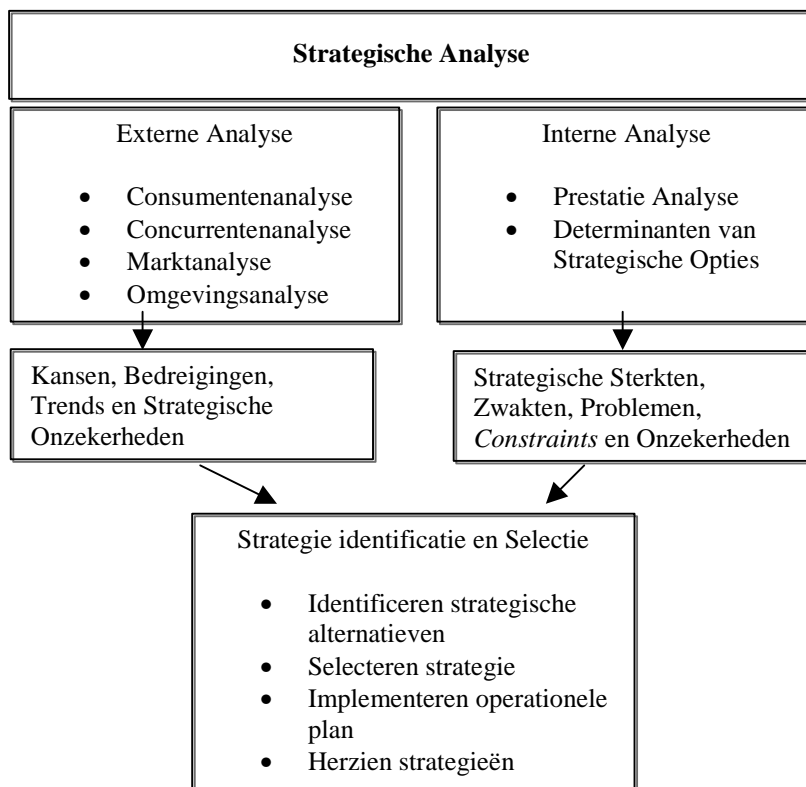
**Strategische Analyse**

Externe Analyse

- Consumentenanalyse
- Concurrentenanalyse
- Marktanalyse
- Omgevingsanalyse

Interne Analyse

- Prestatie Analyse
- Determinanten van Strategische Opties

Kansen, Bedreigingen, Trends en Strategische Onzekerheden

Strategische Sterkten, Zwakten, Problemen, *Constraints* en Onzekerheden

Strategie identificatie en Selectie

- Identificeren strategische alternatieven
- Selecteren strategie
- Implementeren operationele plan
- Herzien strategieën